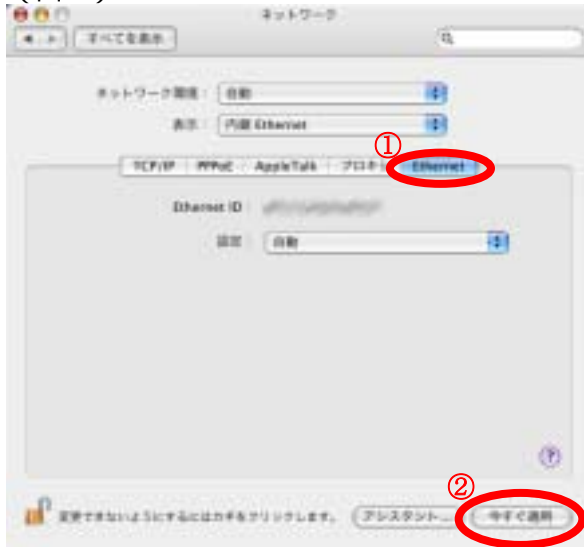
ネットワーク

すべてを表示

ネットワーク環境： 自動

表示： 内蔵 Ethernet

①

TCP/IP PPPoE AppleTalk プロキシ Ethernet

Ethernet ID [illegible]

設定： 自動

?

②

変更できないようにするにはカギをクリックします。

アシスタント... 今すぐ適用